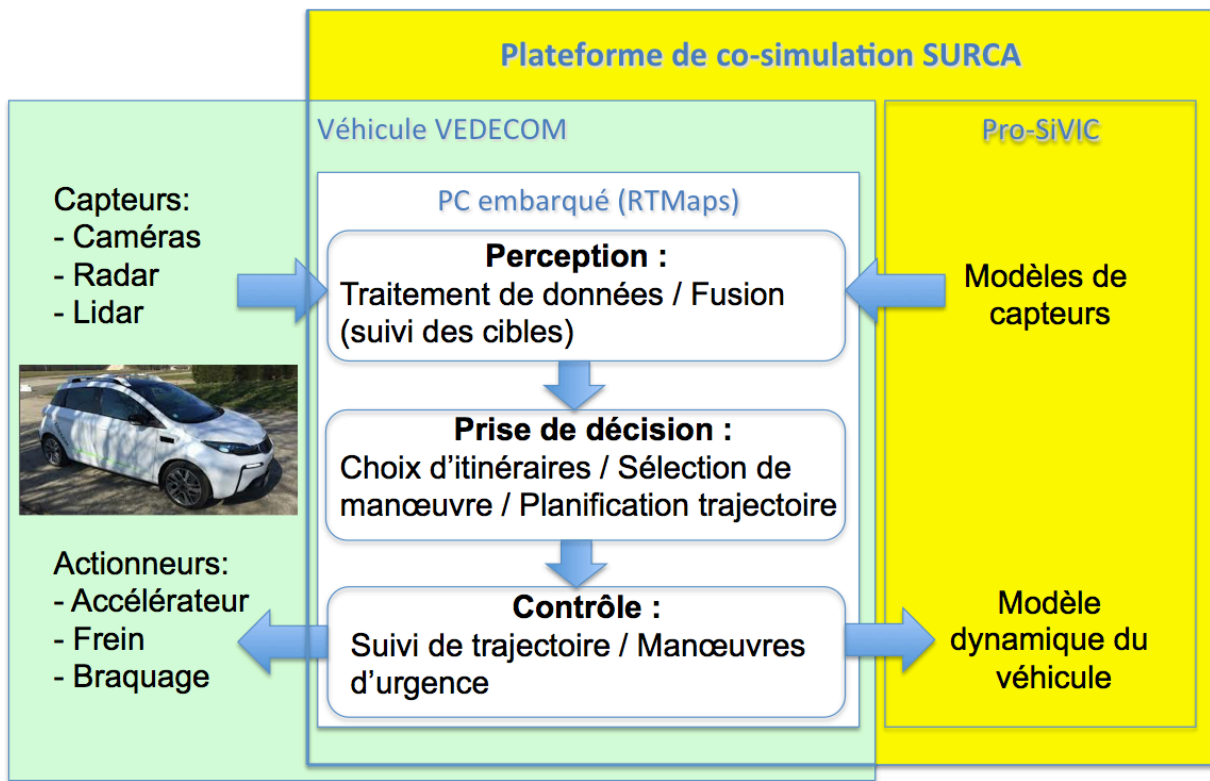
Plateforme de co-simulation SURCA

Véhicule VEDECOM

Pro-SiVIC

Capteurs:
- Caméras
- Radar
- Lidar

PC embarqué (RTMaps)

Perception :
Traitement de données / Fusion (suivi des cibles)

Modèles de capteurs

Prise de décision :
Choix d'itinéraires / Sélection de manœuvre / Planification trajectoire

Actionneurs:
- Accélérateur
- Frein
- Braquage

Contrôle :
Suivi de trajectoire / Manœuvres d'urgence

Modèle dynamique du véhicule